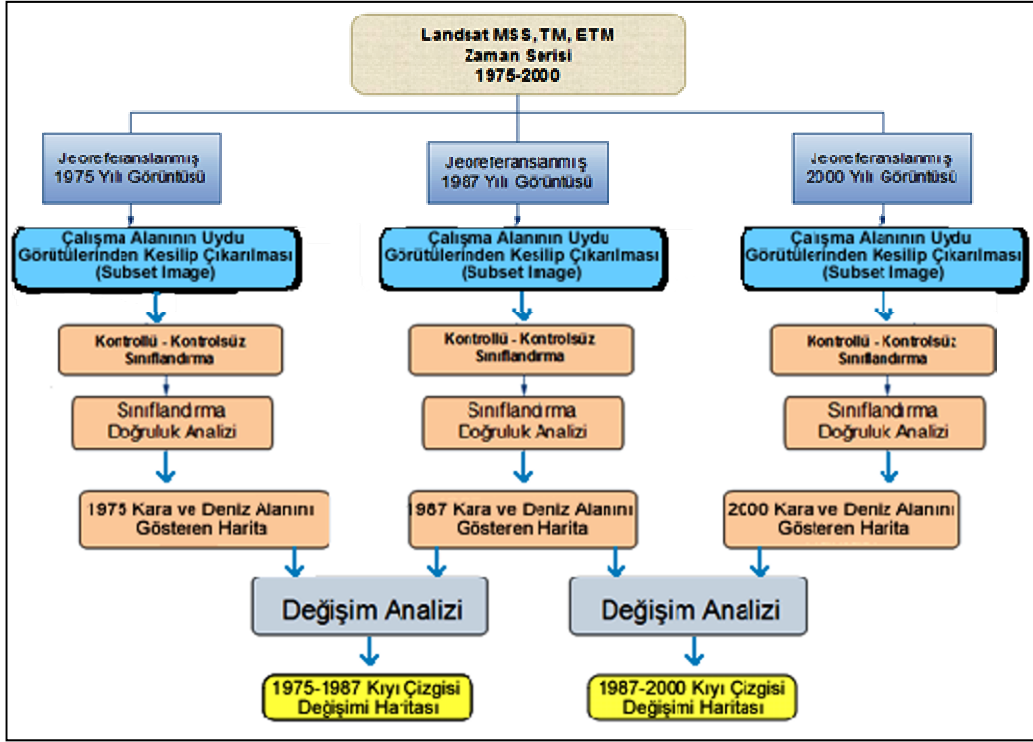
Landsat MSS, TM, ETM
Zaman Serisi
1975-2000

Jeoreferanslanmış
1975 Yılı Görüntüsü

Jeoreferanslanmış
1987 Yılı Görüntüsü

Jeoreferanslanmış
2000 Yılı Görüntüsü

Çalışma Alanının Uydu Görütülerinden Kesilip Çıkarılması (Subset Image)

Çalışma Alanının Uydu Görütülerinden Kesilip Çıkarılması (Subset Image)

Çalışma Alanının Uydu Görütülerinden Kesilip Çıkarılması (Subset Image)

Kontrollü - Kontrolsüz Sınıflandırma

Kontrollü - Kontrolsüz Sınıflandırma

Kontrollü - Kontrolsüz Sınıflandırma

Sınıflandırma Doğruluk Analizi

Sınıflandırma Doğruluk Analizi

Sınıflandırma Doğruluk Analizi

1975 Kara ve Deniz Alanını Gösteren Harita

1987 Kara ve Deniz Alanını Gösteren Harita

2000 Kara ve Deniz Alanını Gösteren Harita

Değişim Analizi

Değişim Analizi

1975-1987 Kıyı Çizgisi Değişimi Haritası

1987-2000 Kıyı Çizgisi Değişimi Haritası